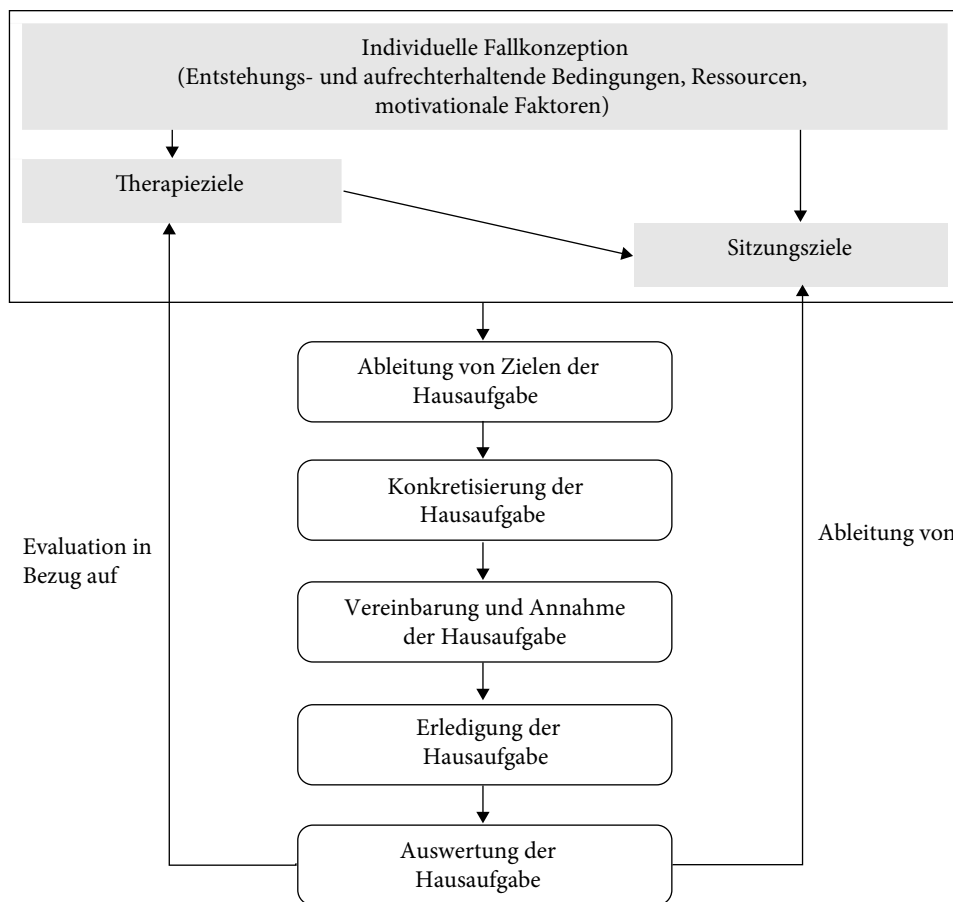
Individuelle Fallkonzeption
(Entstehungs- und aufrechterhaltende Bedingungen, Ressourcen, motivationale Faktoren)

Therapieziele

Sitzungsziele

Ableitung von Zielen der Hausaufgabe

Konkretisierung der Hausaufgabe

Vereinbarung und Annahme der Hausaufgabe

Erledigung der Hausaufgabe

Auswertung der Hausaufgabe

Evaluation in Bezug auf

Ableitung von